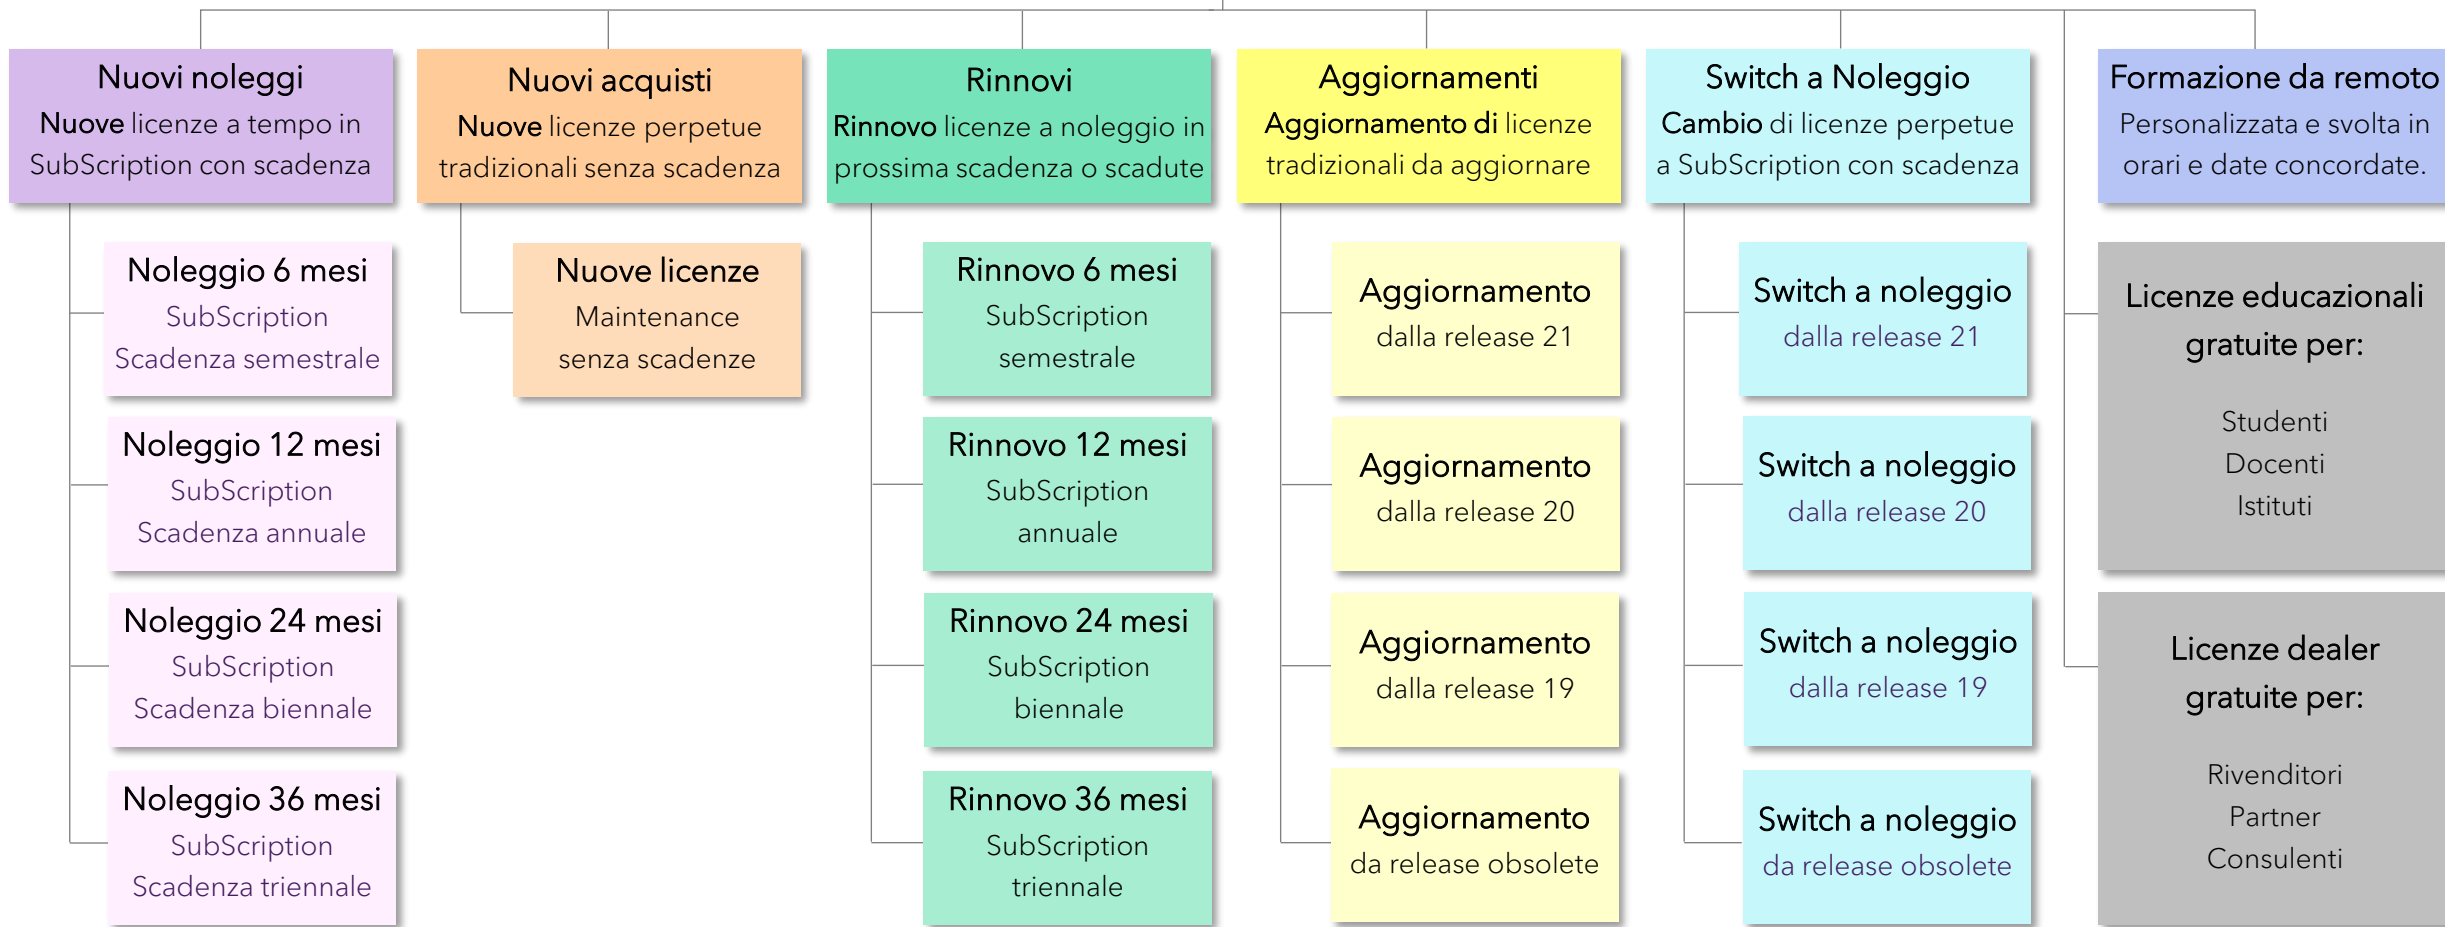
Nuovi noleggi
Nuove licenze a tempo in SubScription con scadenza

Noleggio 6 mesi
SubScription
Scadenza semestrale

Noleggio 12 mesi
SubScription
Scadenza annuale

Noleggio 24 mesi
SubScription
Scadenza biennale

Noleggio 36 mesi
SubScription
Scadenza triennale

Nuovi acquisti
Nuove licenze perpetue tradizionali senza scadenza

Nuove licenze
Maintenance
senza scadenze

Rinnovi
Rinnovo licenze a noleggio in prossima scadenza o scadute

Rinnovo 6 mesi
SubScription
semestrale

Rinnovo 12 mesi
SubScription
annuale

Rinnovo 24 mesi
SubScription
biennale

Rinnovo 36 mesi
SubScription
triennale

Aggiornamenti
Aggiornamento di licenze tradizionali da aggiornare

Aggiornamento
dalla release 21

Aggiornamento
dalla release 20

Aggiornamento
dalla release 19

Aggiornamento
da release obsolete

Switch a Noleggio
Cambio di licenze perpetue a SubScription con scadenza

Switch a noleggio
dalla release 21

Switch a noleggio
dalla release 20

Switch a noleggio
dalla release 19

Switch a noleggio
da release obsolete

Formazione da remoto
Personalizzata e svolta in orari e date concordate.

Licenze educazionali gratuite per:
Studenti
Docenti
Istituti

Licenze dealer gratuite per:
Rivenditori
Partner
Consulenti